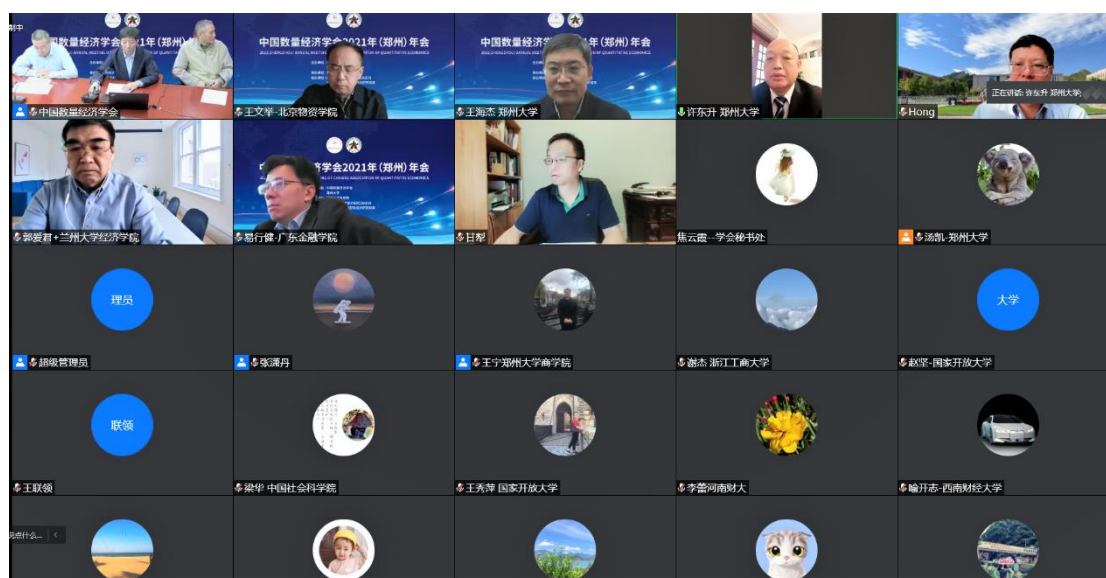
制中

中国数量经济学会

中国数量经济学会2021年(郑州)年会

王文举-北京物资学院

中国数量经济学会2021年(郑州)年会

王海杰 郑州大学

许东升 郑州大学

正在讲话: 许东升 郑州大学

Hong

郭爱君+兰州大学经济学院

济学会2021年(郑州)年会

易行健-广东金融学院

甘犁

焦云霞--学会秘书处

汤凯-郑州大学

理员

超级管理员

张满丹

王宁郑州大学商学院

谢杰 浙江工商大学

大学

赵坚-国家开放大学

联领

王联领

梁华 中国社会科学院

王秀萍 国家开放大学

李蕾河南财大

喻开志-西南财经大学

观点什么...